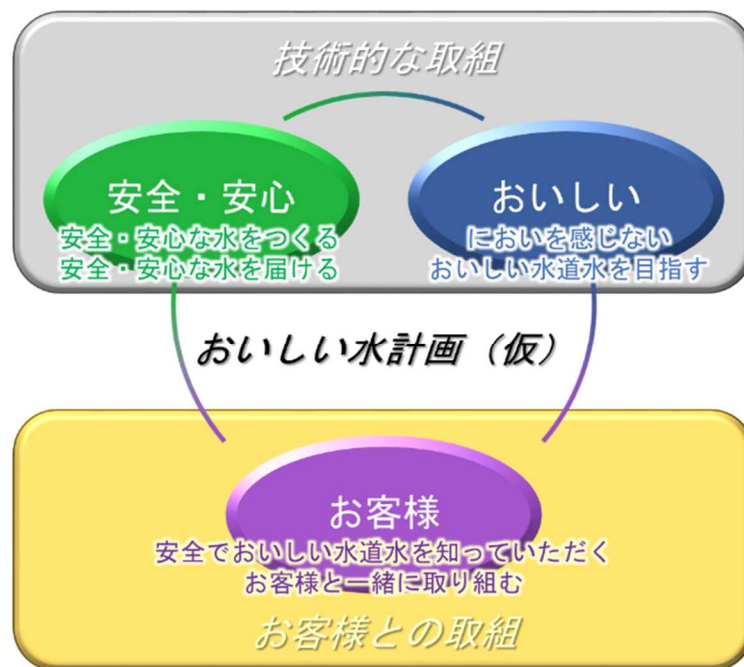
技術的な取組

安全・安心
安全・安心な水をつくる
安全・安心な水を届ける

おいしい
においを感じない
おいしい水道水を目指す

おいしい水計画（仮）

お客様
安全でおいしい水道水を知っていただく
お客様と一緒に取り組む

お客様との取組